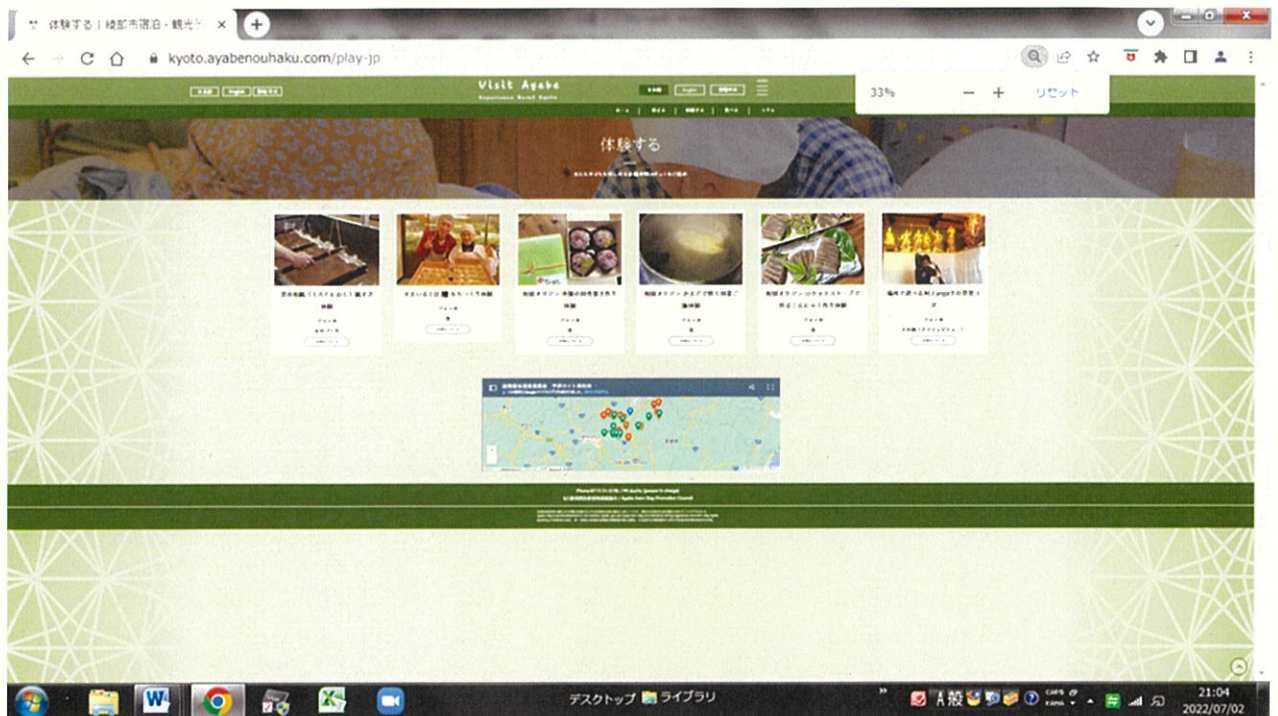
体験する｜綾部市宿泊・観光

kyoto.ayabenouhaku.com/play-jp

33%

リセット

日本語 English 簡体中文

Visit Ayabe

Experience Rural Kyoto

日本語 English 簡体中文

体験する

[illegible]

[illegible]

デスクトップ ライブラリ

21:04
2022/07/02